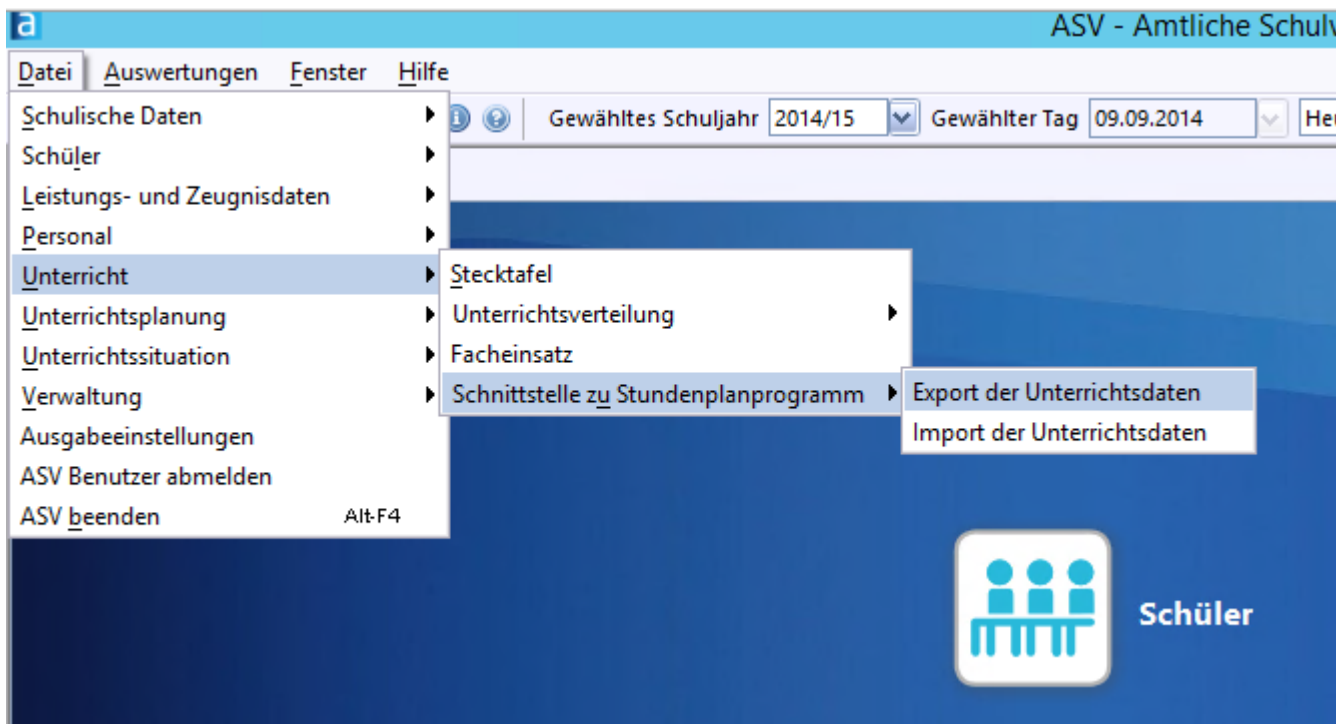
a
ASV - Amtliche Schulv

Datei Auswertungen Fenster Hilfe

Schulische Daten
Schüler
Leistungs- und Zeugnisdaten
Personal
Unterricht
Unterrichtsplanung
Unterrichtssituation
Verwaltung
Ausgabeeinstellungen
ASV Benutzer abmelden
ASV beenden Alt-F4

Gewähltes Schuljahr 2014/15 Gewählter Tag 09.09.2014 He

Stecktafel
Unterrichtsverteilung
Facheinsatz
Schnittstelle zu Stundenplanprogramm

Export der Unterrichtsdaten
Import der Unterrichtsdaten

Schüler